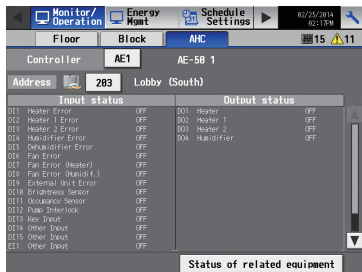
Monitor/ Operation | Energy Mgmt | Schedule Settings | 02/25/2014 02:17PM

Floor | Block | AHC | 15 | 11

Controller | AE1 | AE-50 1

Address | 203 | Lobby (South)

| Input status | | Output status | |
|---|---|---|---|
| DI1 Heater Error | OFF | DO1 Heater | OFF |
| DI2 Heater 1 Error | OFF | DO2 Heater 1 | OFF |
| DI3 Heater 2 Error | OFF | DO3 Heater 2 | OFF |
| DI4 Humidifier Error | OFF | DO4 Humidifier | OFF |
| DI5 Dehumidifier Error | OFF | | |
| DI6 Fan Error | OFF | | |
| DI7 Fan Error (Heater) | OFF | | |
| DI8 Fan Error (Humidif.) | OFF | | |
| DI9 External Unit Error | OFF | | |
| DI10 Brightness Sensor | OFF | | |
| DI11 Occupancy Sensor | OFF | | |
| DI12 Pump Interlock | OFF | | |
| DI13 Key Input | OFF | | |
| DI14 Other Input | OFF | | |
| DI15 Other Input | OFF | | |
| EI1 Other Input | OFF | | |

Status of related equipment